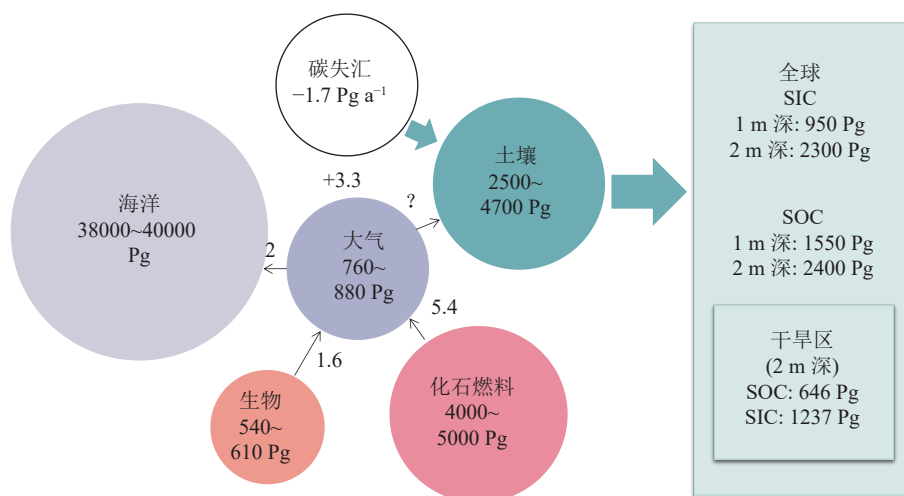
碳失汇
−1.7 Pg $a^{-1}$

土壤
2500~
4700 Pg

+3.3

?

海洋
38000~40000
Pg

2

大气
760~
880 Pg

5.4

1.6

生物
540~
610 Pg

化石燃料
4000~
5000 Pg

全球
SIC
1 m 深: 950 Pg
2 m 深: 2300 Pg

SOC
1 m 深: 1550 Pg
2 m 深: 2400 Pg

干旱区
(2 m 深)
SOC: 646 Pg
SIC: 1237 Pg